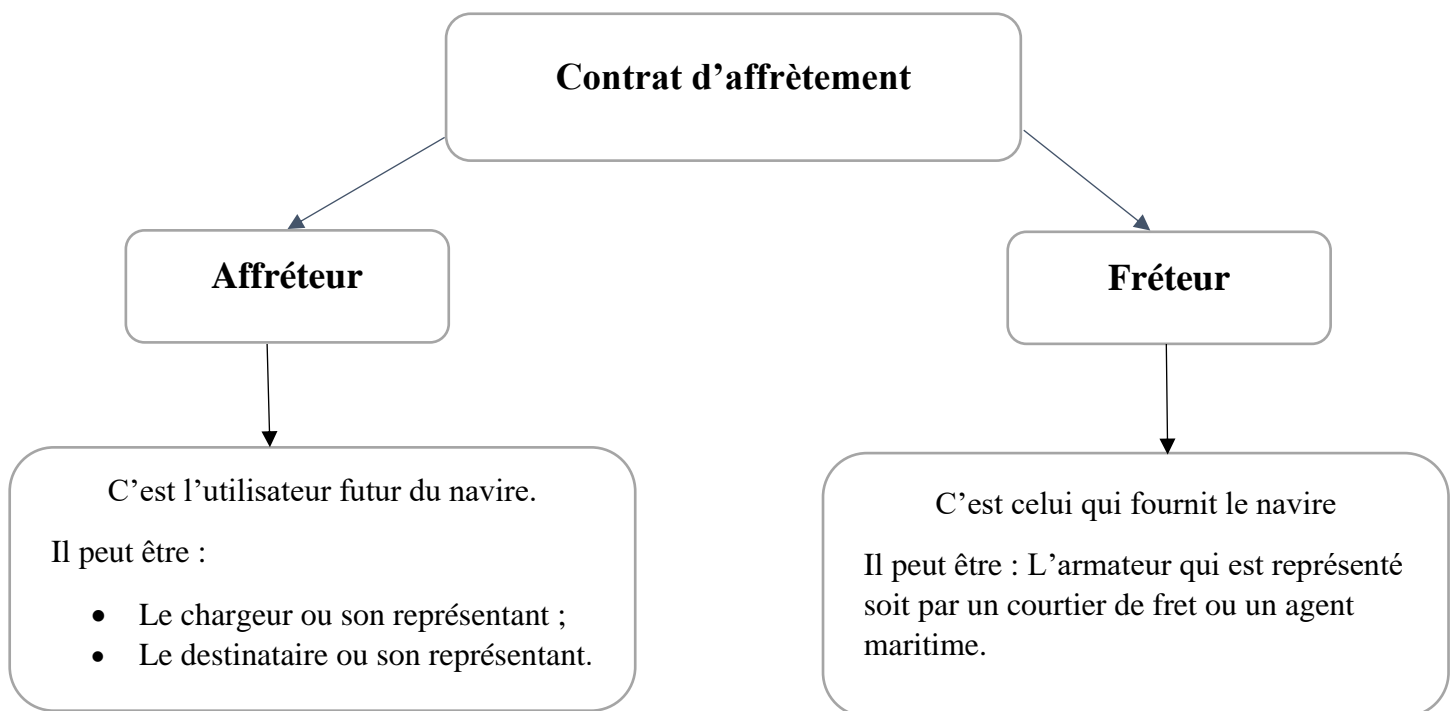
Contrat d’affrètement

Affréteur

C’est l’utilisateur futur du navire.

Il peut être :

- Le chargeur ou son représentant ;
- Le destinataire ou son représentant.

Fréteur

C’est celui qui fournit le navire

Il peut être : L’armateur qui est représenté soit par un courtier de fret ou un agent maritime.